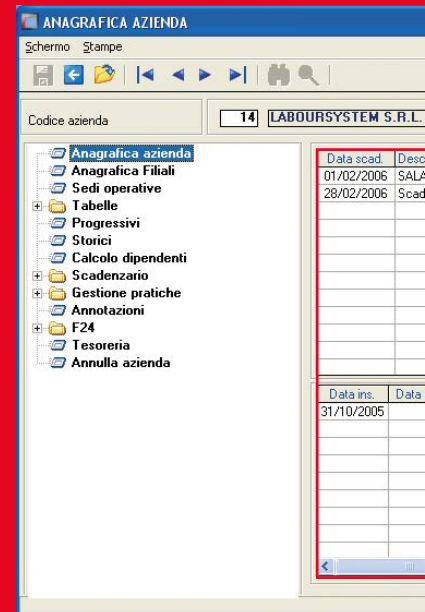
ANAGRAFICA AZIENDA

Schermo Stampe

Codice azienda 14 LABOURSYSTEM S.R.L.

Anagrafica azienda
Anagrafica Filiali
Sedi operative
Tabelle
Progressivi
Storici
Calcolo dipendenti
Scadenzario
Gestione pratiche
Annotazioni
F24
Tesoreria
Annulla azienda

| Data scad. | Desc |
|---|---|
| 01/02/2006 | SALA |
| 28/02/2006 | Scad |

| Data ins. | Data |
|---|---|
| 31/10/2005 | |